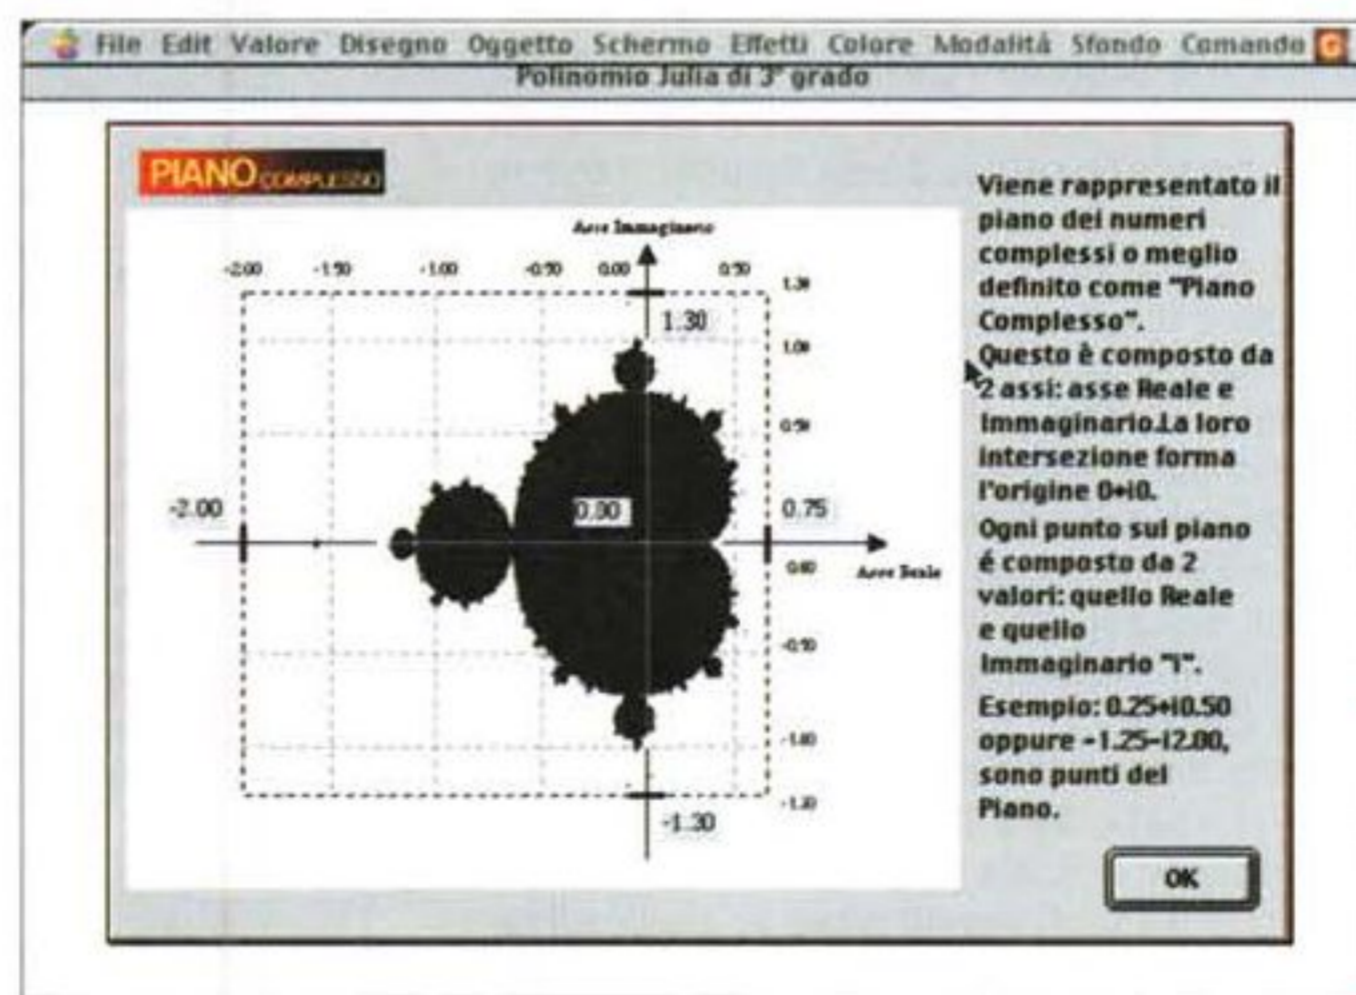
File Edit Valore Disegno Oggetto Schermo Effetti Colore Modalitá Sfondo Comando

Polinomio Julia di 3° grado

PIANO COMPLESSO

Asse Immaginario

-2.00 -1.50 -1.00 -0.50 0.00 0.50

1.30

1.30

1.00

0.50

-2.00

0.00

0.75

0.00

Asse Reale

-0.50

-1.00

-1.30

-1.30

Viene rappresentato il piano dei numeri complessi o meglio definito come "Piano Complesso".

Questo è composto da 2 assi: asse Reale e Immaginario.La loro intersezione forma l'origine 0+i0.

Ogni punto sul piano é composto da 2 valori: quello Reale e quello Immaginario "i".

Esempio: 0.25+i0.50 oppure -1.25-i2.00, sono punti del Piano.

OK